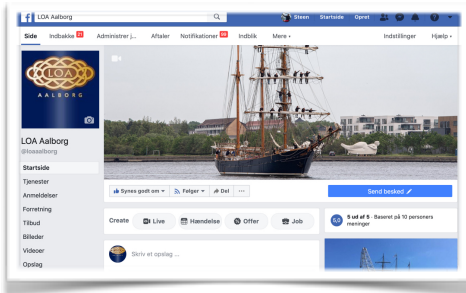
LOA Aalborg

Steen Startside Opret

Side Indbakke 37 Administrer j... Aftaler Notifikationer 20 Indblik Mere ▾ Indstillinger Hjælp ▾

LOA
AALBORG

LOA Aalborg
@loaaalborg

Startside
Tjenester
Anmeldelser
Forretning
Tilbud
Billeder
Videoer
Opslag

Synes godt om ▾ Følger ▾ Del ···

Send besked

Create Live Hændelse Offer Job

5,0 5 ud af 5 · Baseret på 10 personers meninger

Skriv et opslag ...